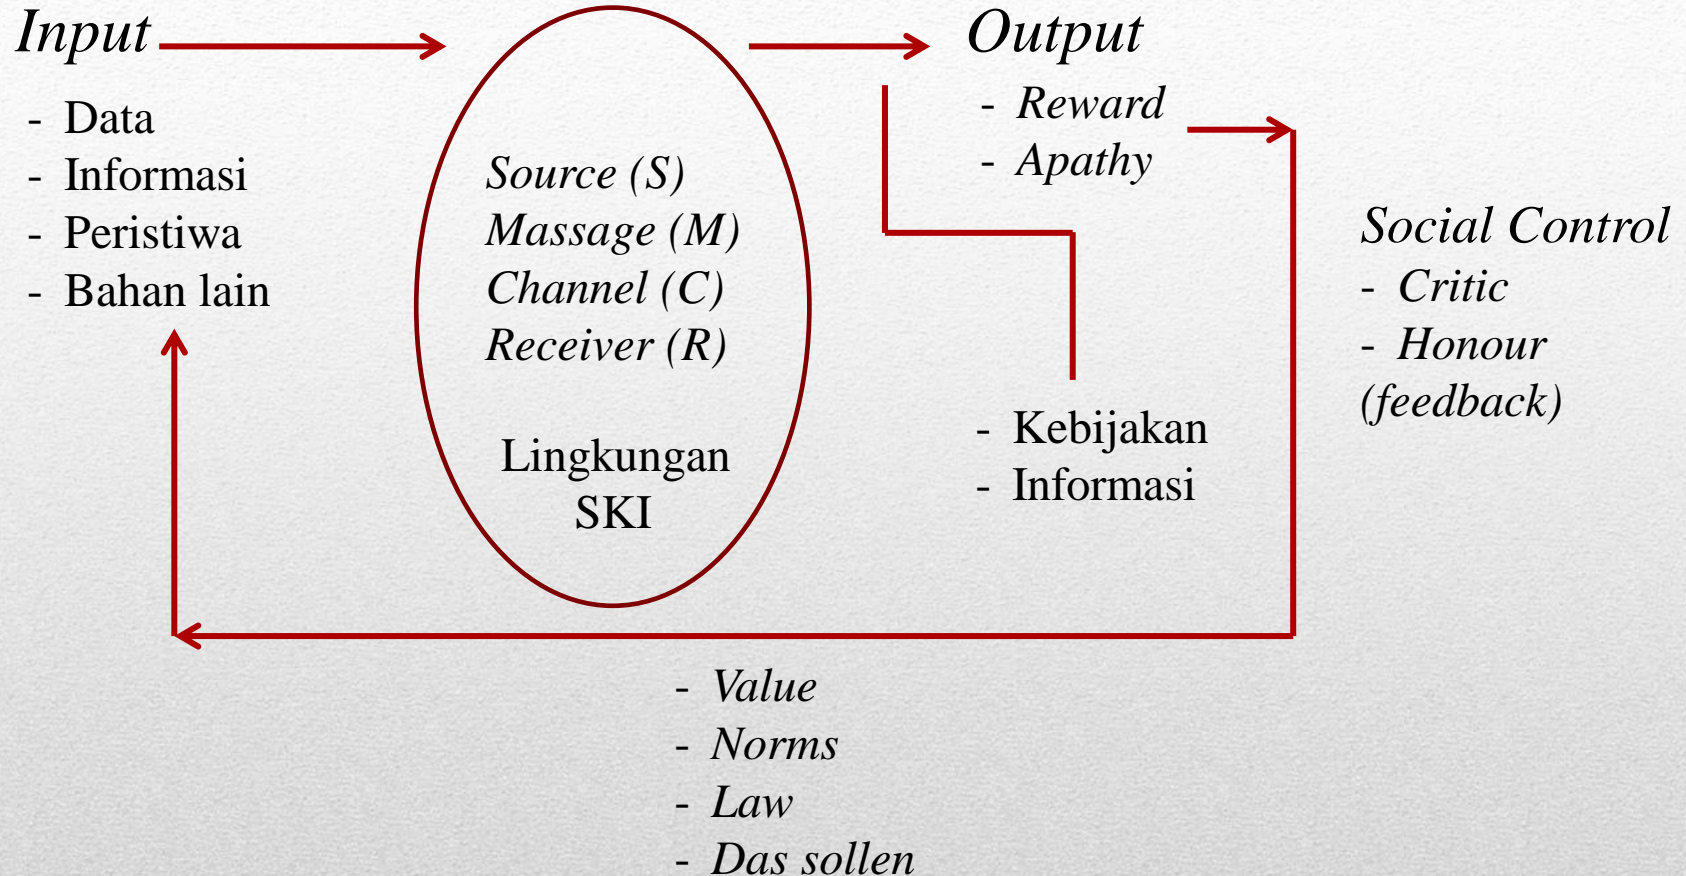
Input

- Data
- Informasi
- Peristiwa
- Bahan lain

Source (S)
Massage (M)
Channel (C)
Receiver (R)

Lingkungan SKI

Output

- Reward
- Apathy

- Kebijakan
- Informasi

Social Control

- Critic
- Honour

(feedback)

- Value
- Norms
- Law
- Das sollen